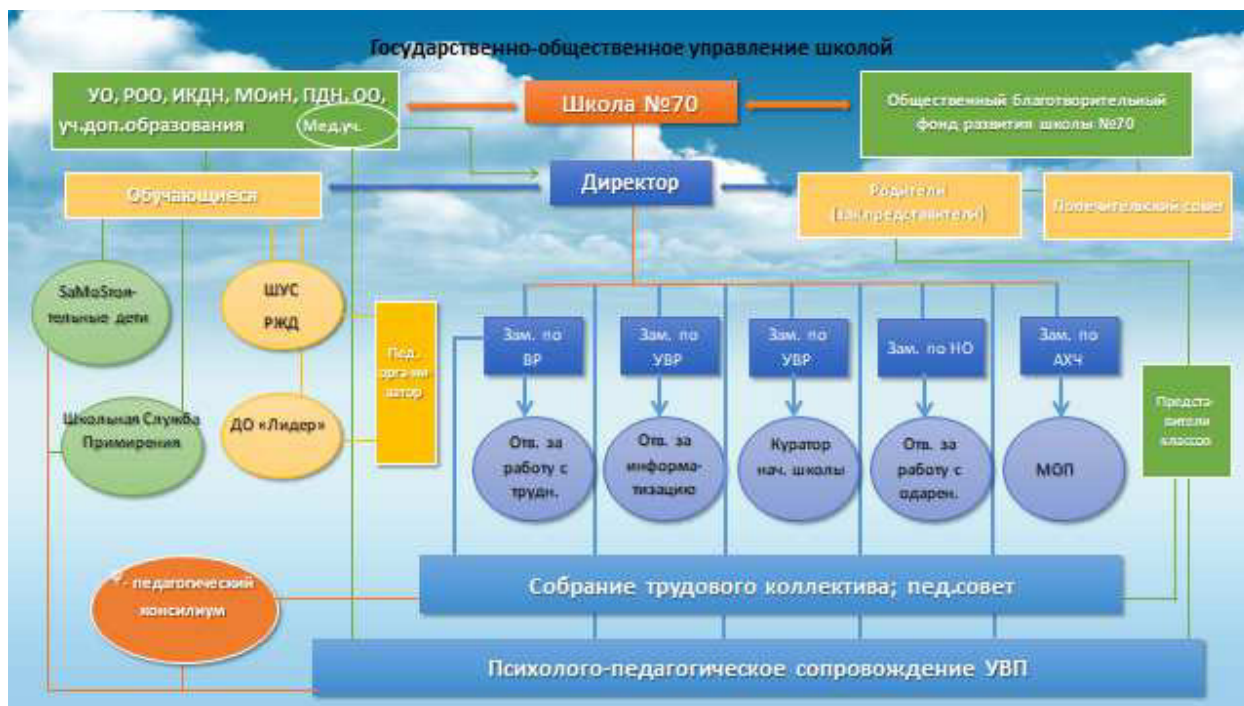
Государственно-общественное управление школой

УО, РОО, ИКДН, МОиН, ПДН, ОО, уч.доп.образования

Мед.уч.

Школа №70

Общественный благотворительный фонд развития школы №70

Обучающиеся

Директор

Родители (зак.представители)

Попечительский совет

SaMoStoя-тельные дети

ШУС РЖД

Пед. организатор

Зам. по ВР

Зам. по УВР

Зам. по УВР

Зам. по НО

Зам. по АХЧ

Школьная Служба Примирения

ДО «Лидер»

Отв. за работу с трудн.

Отв. за информатизацию

Куратор нач. школы

Отв. за работу с одарен.

МОП

Представители классов

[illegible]-педагогический консилиум

Собрание трудового коллектива; пед.совет

Психолого-педагогическое сопровождение УВП